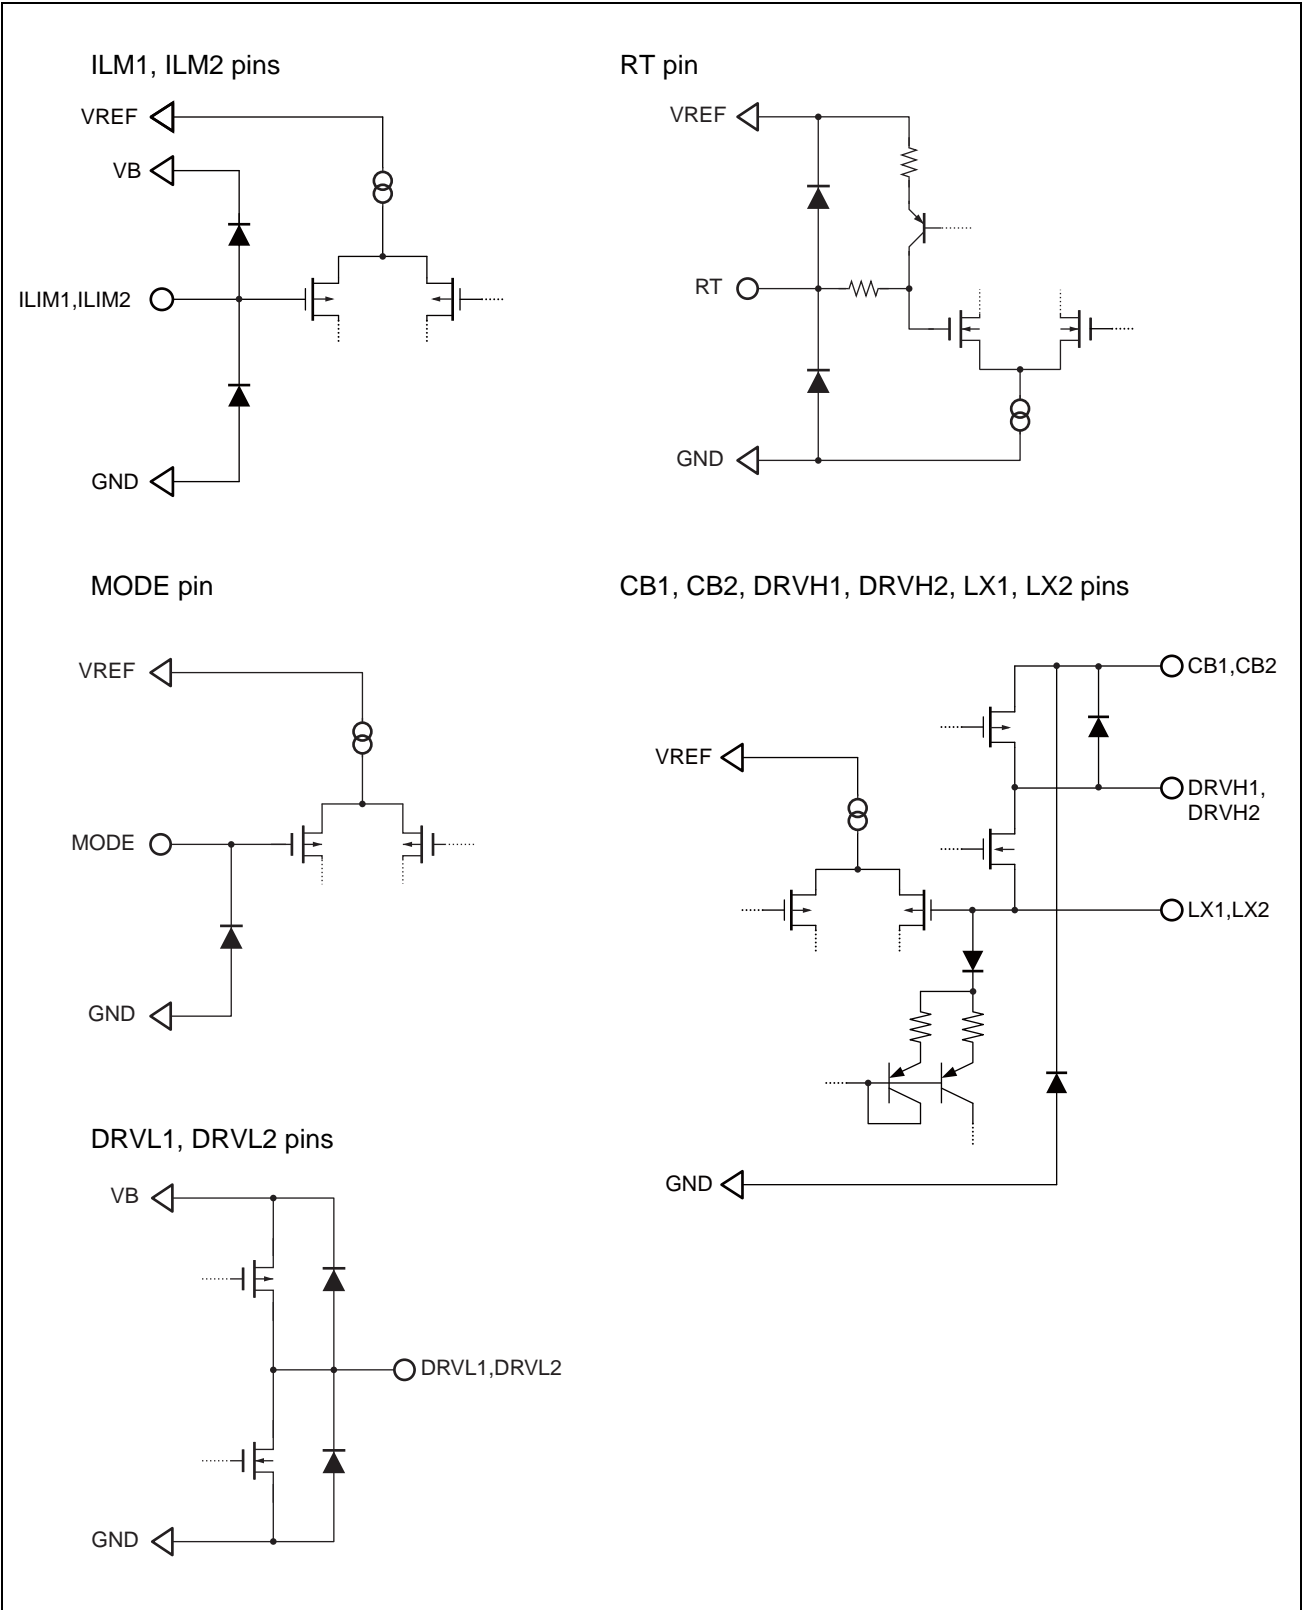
ILM1, ILM2 pins

VREF
VB
ILIM1,ILIM2
GND

RT pin

VREF
RT
GND

MODE pin

VREF
MODE
GND

CB1, CB2, DRVH1, DRVH2, LX1, LX2 pins

CB1,CB2
VREF
DRVH1, DRVH2
LX1,LX2
GND

DRVL1, DRVL2 pins

VB
DRVL1,DRVL2
GND